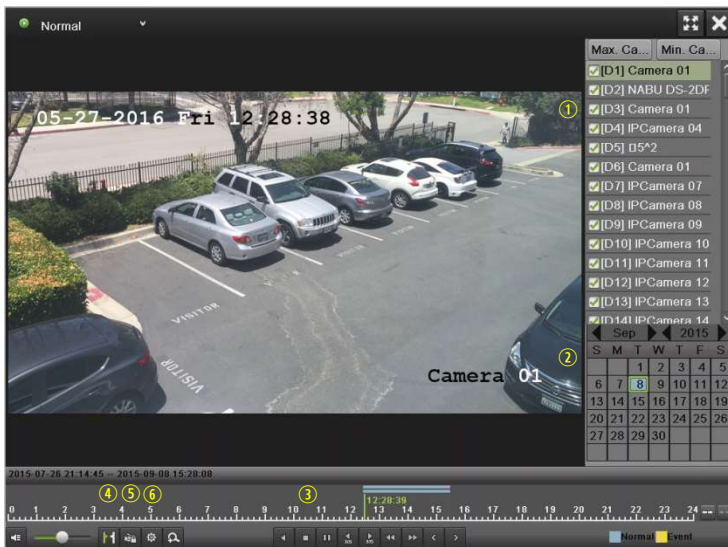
Normal

Max. Ca... Min. Ca...

[D1] Camera 01
[D2] NABU DS-2DF
[D3] Camera 01
[D4] IPCamera 04
[D5] ロ5^2
[D6] Camera 01
[D7] IPCamera 07
[D8] IPCamera 08
[D9] IPCamera 09
[D10] IPCamera 10
[D11] IPCamera 11
[D12] IPCamera 12
[D13] IPCamera 13
[D14] IPCamera 14

05-27-2016 Fri 12:28:38

VISITOR

VISITOR

Camera 01

①
②

| Sep | | | | 2015 | | |
|---|---|---|---|---|---|---|
| S | M | T | W | T | F | S |
| | | 1 | 2 | 3 | 4 | 5 |
| 6 | 7 | 8 | 9 | 10 | 11 | 12 |
| 13 | 14 | 15 | 16 | 17 | 18 | 19 |
| 20 | 21 | 22 | 23 | 24 | 25 | 26 |
| 27 | 28 | 29 | 30 | | | |

2015-07-26 21:14:45 -- 2015-09-08 15:28:08

④ ⑤ ⑥ ③

12:28:39

0 1 2 3 4 5 6 7 8 9 10 11 12 13 14 15 16 17 18 19 20 21 22 23 24

Normal Event